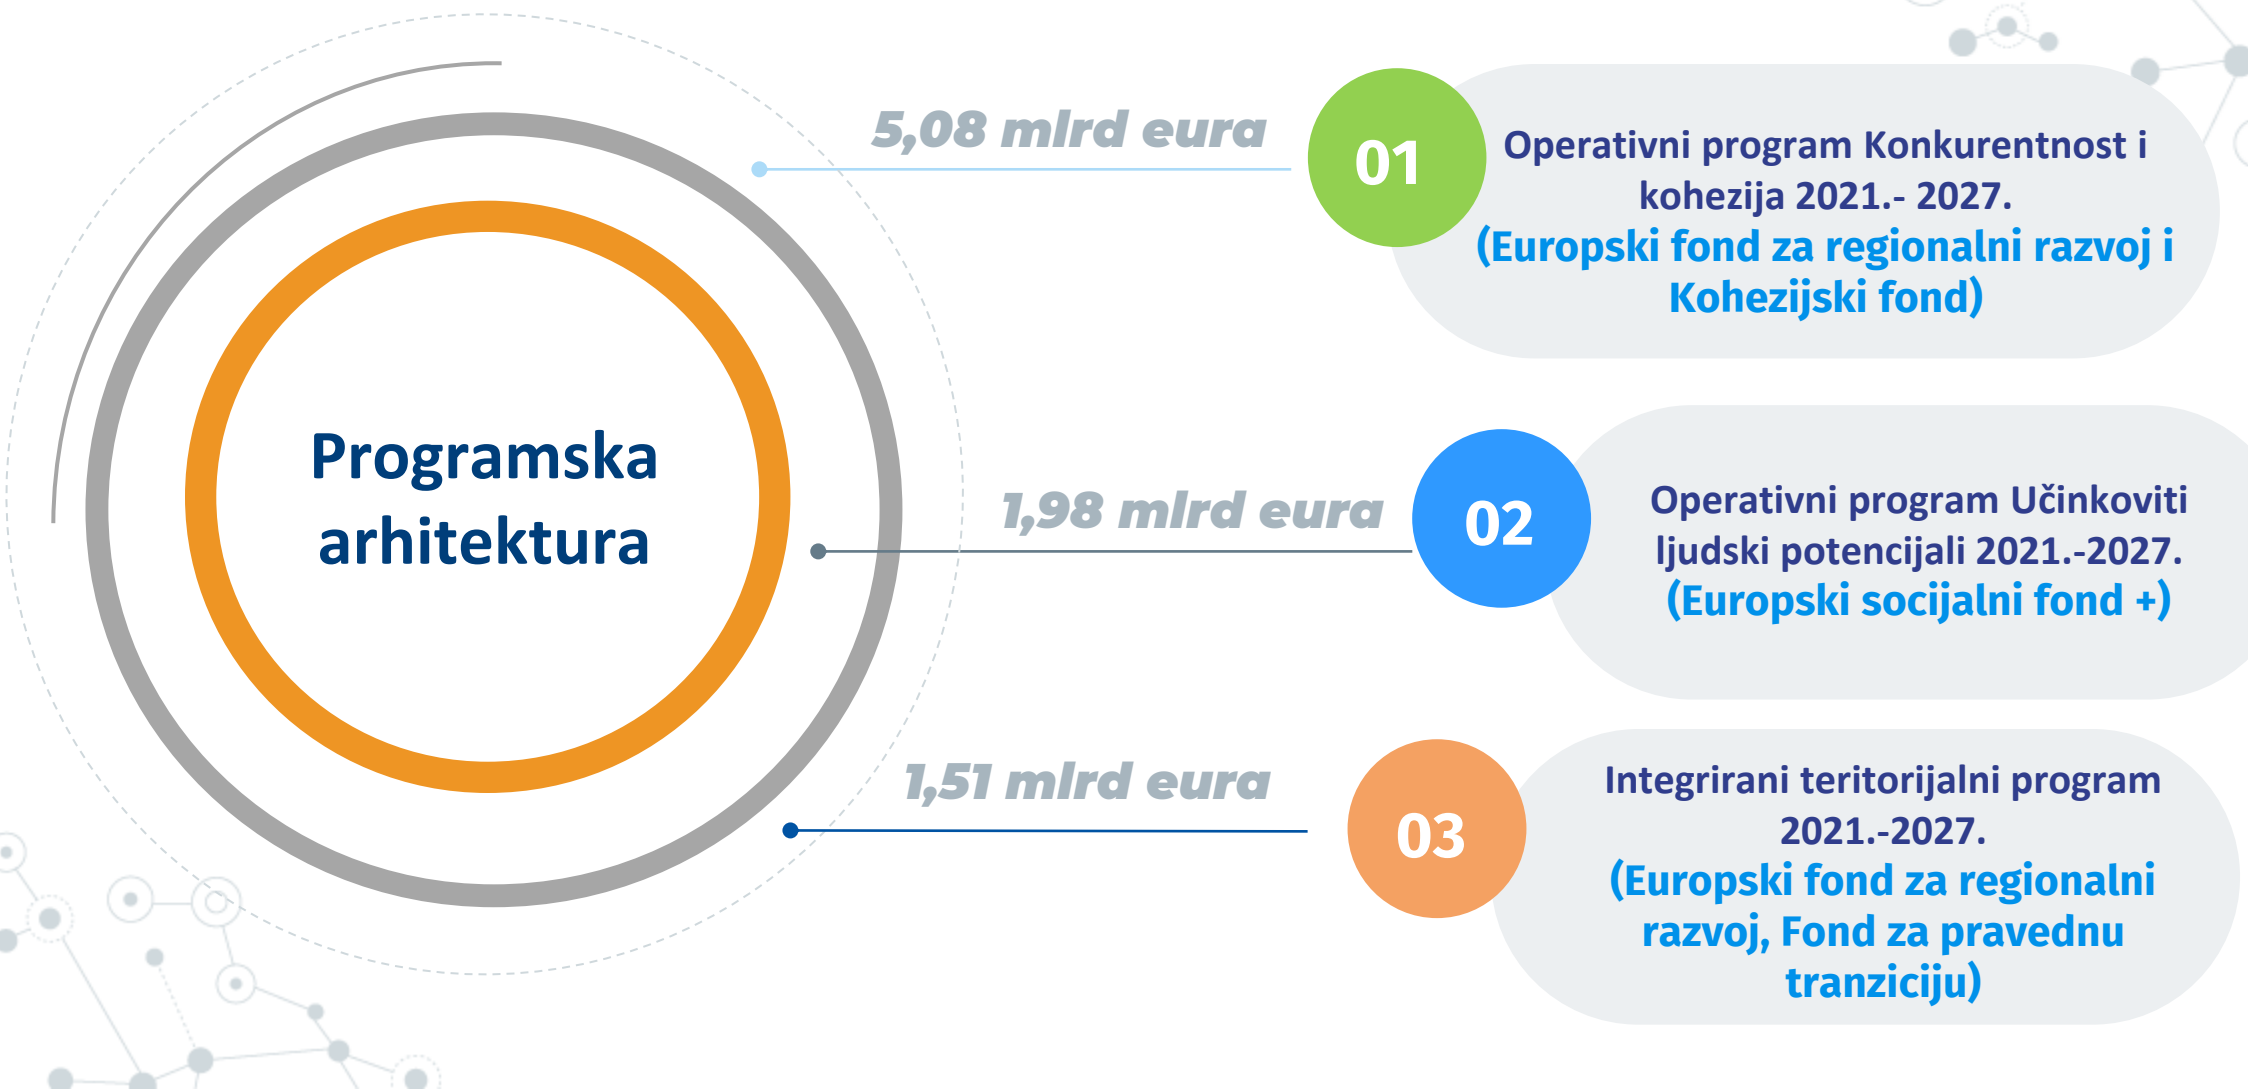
Programska arhitektura

5,08 mlrd eura

01

Operativni program Konkurentnost i kohezija 2021.- 2027.
(Europski fond za regionalni razvoj i Kohezijski fond)

1,98 mlrd eura

02

Operativni program Učinkoviti ljudski potencijali 2021.-2027.
(Europski socijalni fond +)

1,51 mlrd eura

03

Integrirani teritorijalni program 2021.-2027.
(Europski fond za regionalni razvoj, Fond za pravednu tranziciju)